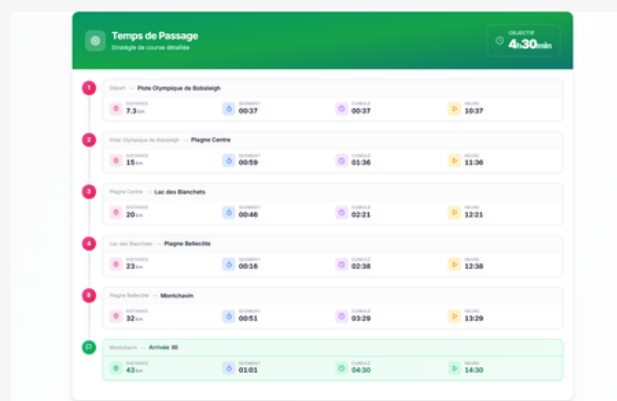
Temps de Passage
Stratégie de course détaillée

OBJECTIF
4h30min

1
Départ → Piste Olympique de Bobsleigh
DISTANCE 7.3 km
SEGMENT 00:37
CUMULÉ 00:37
HEURE 10:37

2
Piste Olympique de Bobsleigh → Plagne Centre
DISTANCE 15 km
SEGMENT 00:59
CUMULÉ 01:36
HEURE 11:36

3
Plagne Centre → Lac des Blanchets
DISTANCE 20 km
SEGMENT 00:46
CUMULÉ 02:21
HEURE 12:21

4
Lac des Blanchets → Plagne Bellecôte
DISTANCE 23 km
SEGMENT 00:16
CUMULÉ 02:38
HEURE 12:38

5
Plagne Bellecôte → Montchavin
DISTANCE 32 km
SEGMENT 00:51
CUMULÉ 03:29
HEURE 13:29

Montchavin → Arrivée
DISTANCE 43 km
SEGMENT 01:01
CUMULÉ 04:30
HEURE 14:30